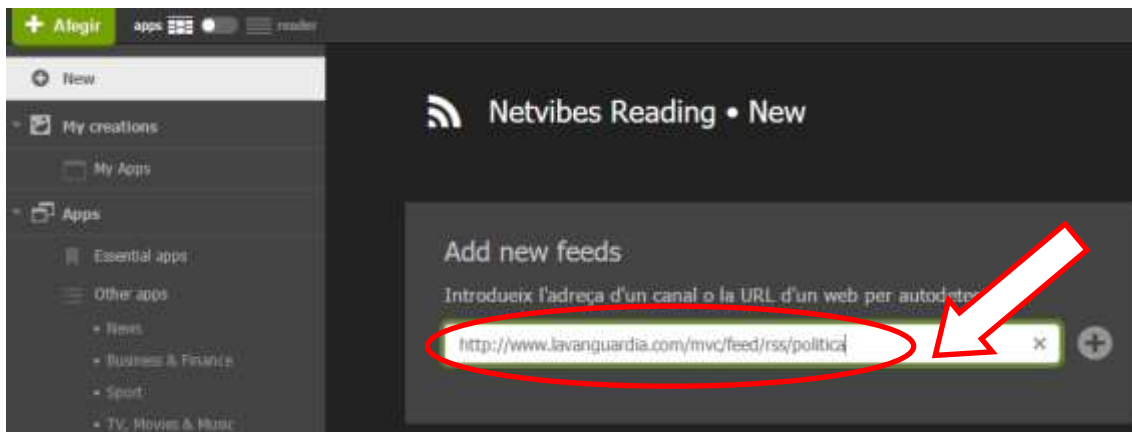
+ Afegir apps reader

New

My creations

My Apps

Apps

Essential apps

Other apps

• News

• Business & Finance

• Sport

• TV, Movies & Music

Netvibes Reading • New

Add new feeds

Introdueix l'adreça d'un canal o la URL d'un web per autodete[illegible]

http://www.lavanguardia.com/mvc/feed/rss/politica

×